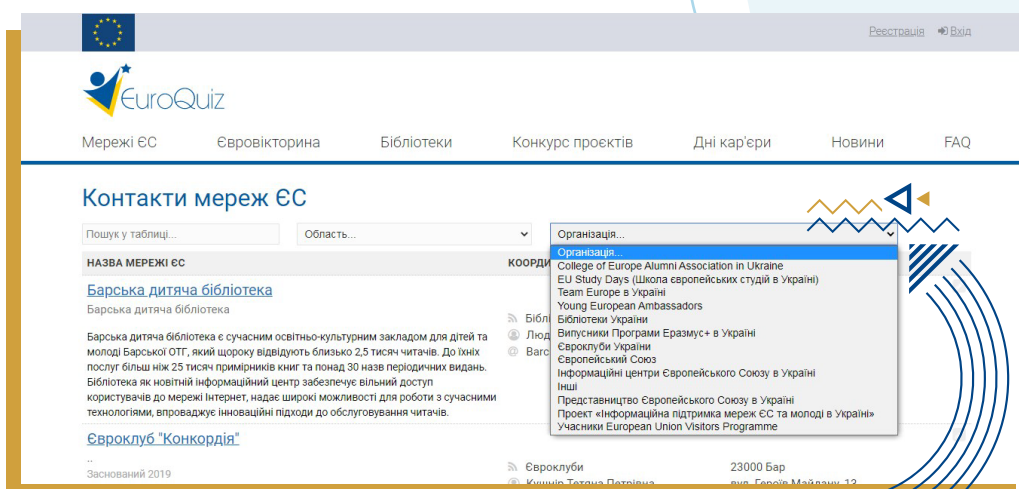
Реєстрація Вхід

EuroQuiz

Мережі ЄС Єврвовікторина Бібліотеки Конкурс проєктів Дні кар'єри Новини FAQ

Контакти мереж ЄС

Пошук у таблиці...

Область...

Організація...

Організація...
College of Europe Alumni Association in Ukraine
EU Study Days (Школа європейських студій в Україні)
Team Europe в Україні
Young European Ambassadors
Бібліотеки України
Випускники Програми Еразмус+ в Україні
Євроклуби України
Європейський Союз
Інформаційні центри Європейського Союзу в Україні
Інші
Представництво Європейського Союзу в Україні
Проект «Інформаційна підтримка мереж ЄС та молоді в Україні»
Учасники European Union Visitors Programme

НАЗВА МЕРЕЖІ ЄС

КООРД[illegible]

Барська дитяча бібліотека
Барська дитяча бібліотека

Барська дитяча бібліотека є сучасним освітньо-культурним закладом для дітей та молоді Барської ОТГ, який щороку відвідують близько 2,5 тисяч читачів. До їхніх послуг більш ніж 25 тисяч примірників книг та понад 30 назв періодичних видань. Бібліотека як новітній інформаційний центр забезпечує вільний доступ користувачів до мережі Інтернет, надає широкі можливості для роботи з сучасними технологіями, впроваджує інноваційні підходи до обслуговування читачів.

Бібл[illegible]
Люд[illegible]
Barc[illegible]

Євроклуб "Конкордія"
..
Заснований 2019

Євроклуби
23000 Бар
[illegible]